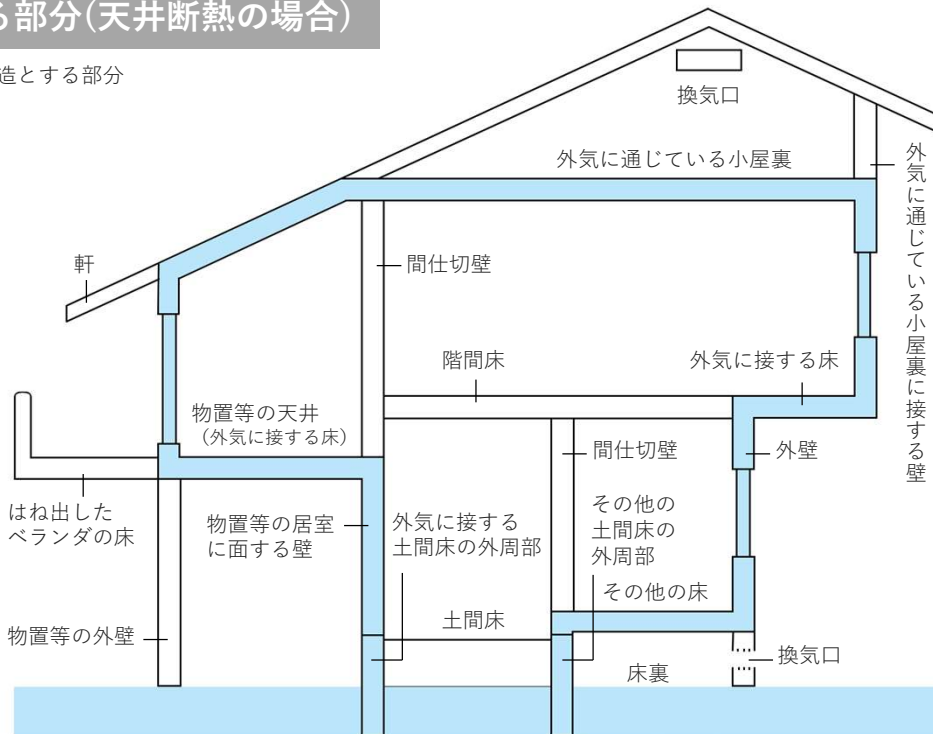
る部分(天井断熱の場合)

造とする部分

換気口

外気に通じている小屋裏

外気に通じている小屋裏に接する壁

軒

間仕切壁

階間床

外気に接する床

物置等の天井
(外気に接する床)

間仕切壁

外壁

はね出した
ベランダの床

物置等の居室
に面する壁

外気に接する
土間床の外周部

その他の
土間床の
外周部

その他の床

土間床

物置等の外壁

換気口

床裏